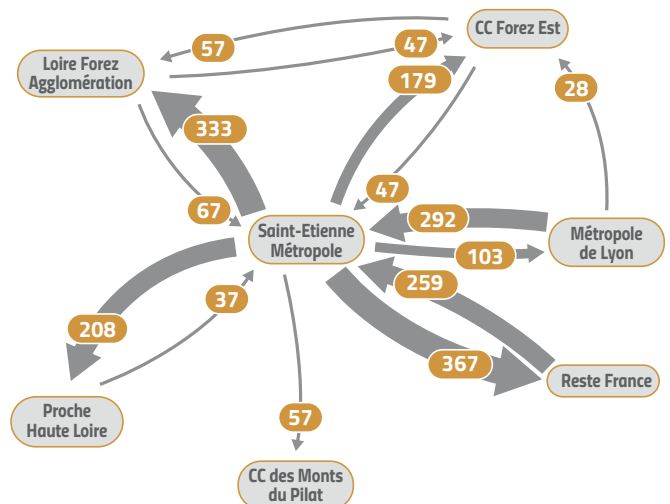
CC Forez Est

57

47

Loire Forez Agglomération

179

28

333

47

67

292

Saint-Etienne Métropole

Métropole de Lyon

103

37

259

208

367

Reste France

Proche Haute Loire

57

CC des Monts du Pilat